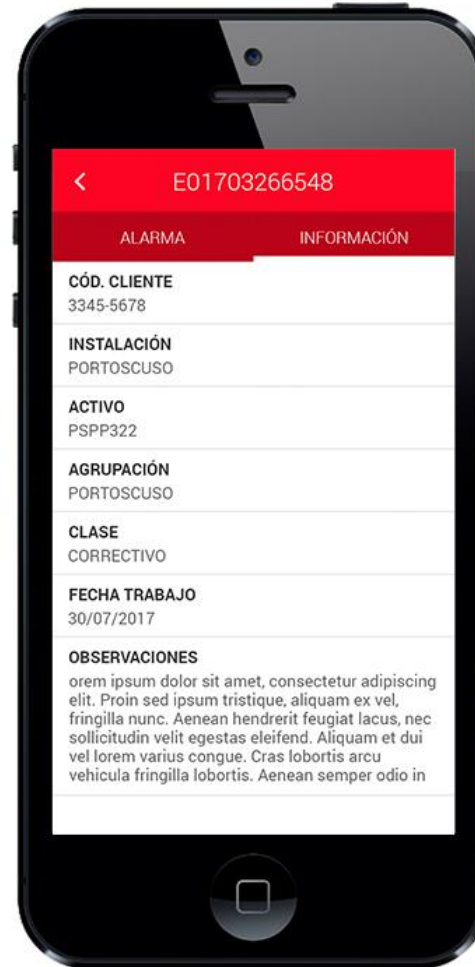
<

E01703266548

ALARMA

INFORMACIÓN

CÓD. CLIENTE
3345-5678

INSTALACIÓN
PORTOSCUSO

ACTIVO
PSPP322

AGRUPACIÓN
PORTOSCUSO

CLASE
CORRECTIVO

FECHA TRABAJO
30/07/2017

OBSERVACIONES
orem ipsum dolor sit amet, consectetur adipiscing elit. Proin sed ipsum tristique, aliquam ex vel, fringilla nunc. Aenean hendrerit feugiat lacus, nec sollicitudin velit egestas eleifend. Aliquam et dui vel lorem varius congue. Cras lobortis arcu vehicula fringilla lobortis. Aenean semper odio in